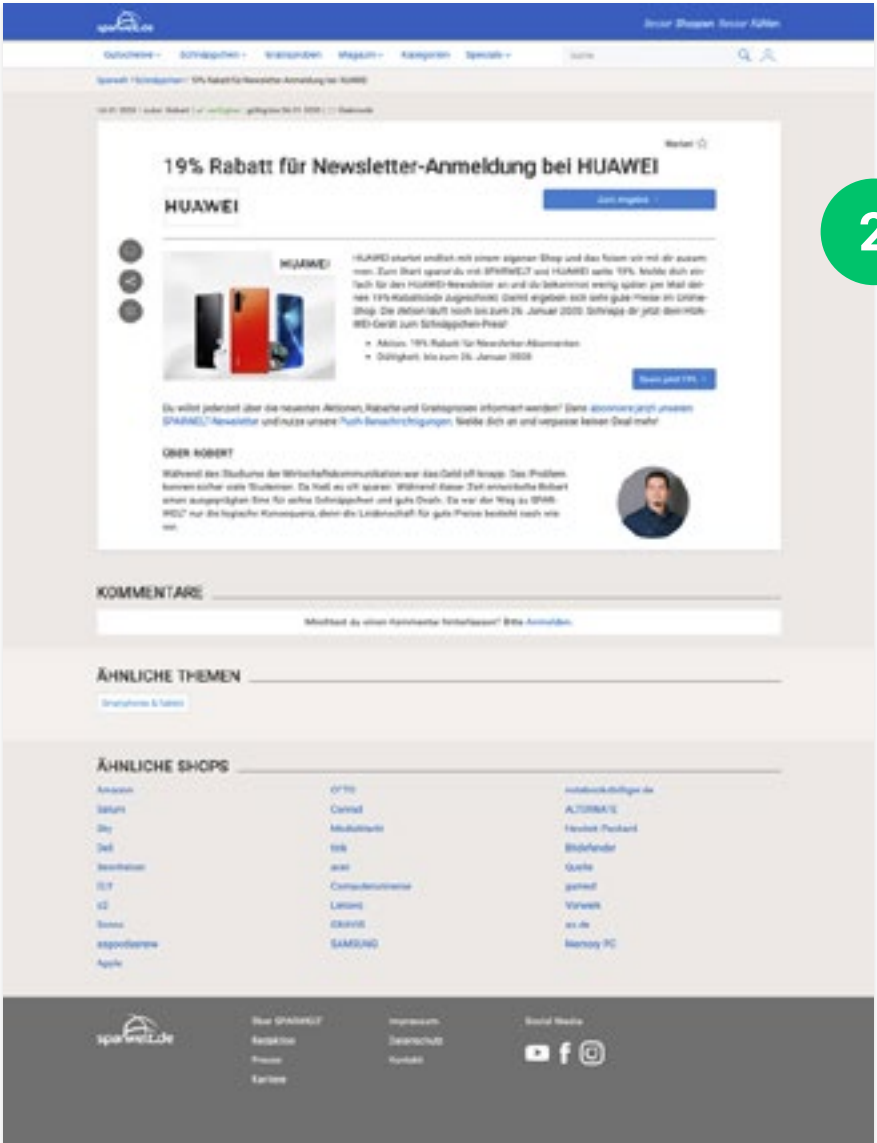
sparwelt.de

Besser Shoppen. Besser Fühlen.

Gutscheine · Schnäppchen · Gratisproben · Magazin · Kategorien · Specials ·

Suche

19% Rabatt für Newsletter-Anmeldung bei HUAWEI

Merken

HUAWEI

Zum Angebot

HUAWEI

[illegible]

• Aktion: 19% Rabatt für Newsletter-Abonnenten
• Gültigkeit: bis zum 26. Januar 2020

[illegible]

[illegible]

ÜBER ROBERT

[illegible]

2

KOMMENTARE

Möchtest du einen Kommentar hinterlassen? Bitte Anmelden.

ÄHNLICHE THEMEN

Smartphones & Tablets

ÄHNLICHE SHOPS

Amazon
Saturn
Sky
Dell
Beselfrakaw
O2
s2
Sonos
asgoodasnew
Apple

OTTO
Conrad
MediaMarkt
Tink
avei
Computeruniverse
Lenovo
ERAZIR
SAMSUNG

notebooksbilliger.de
ALTERNATE
Hewlett Packard
Bitdefender
Quelle
gomexl
Vorwerk
ao.de
Memory PC

sparwelt.de

Über SPARWELT
Redaktion
Presse
Karriere

Impressum
Datenschutz
Kontakt

Social Media